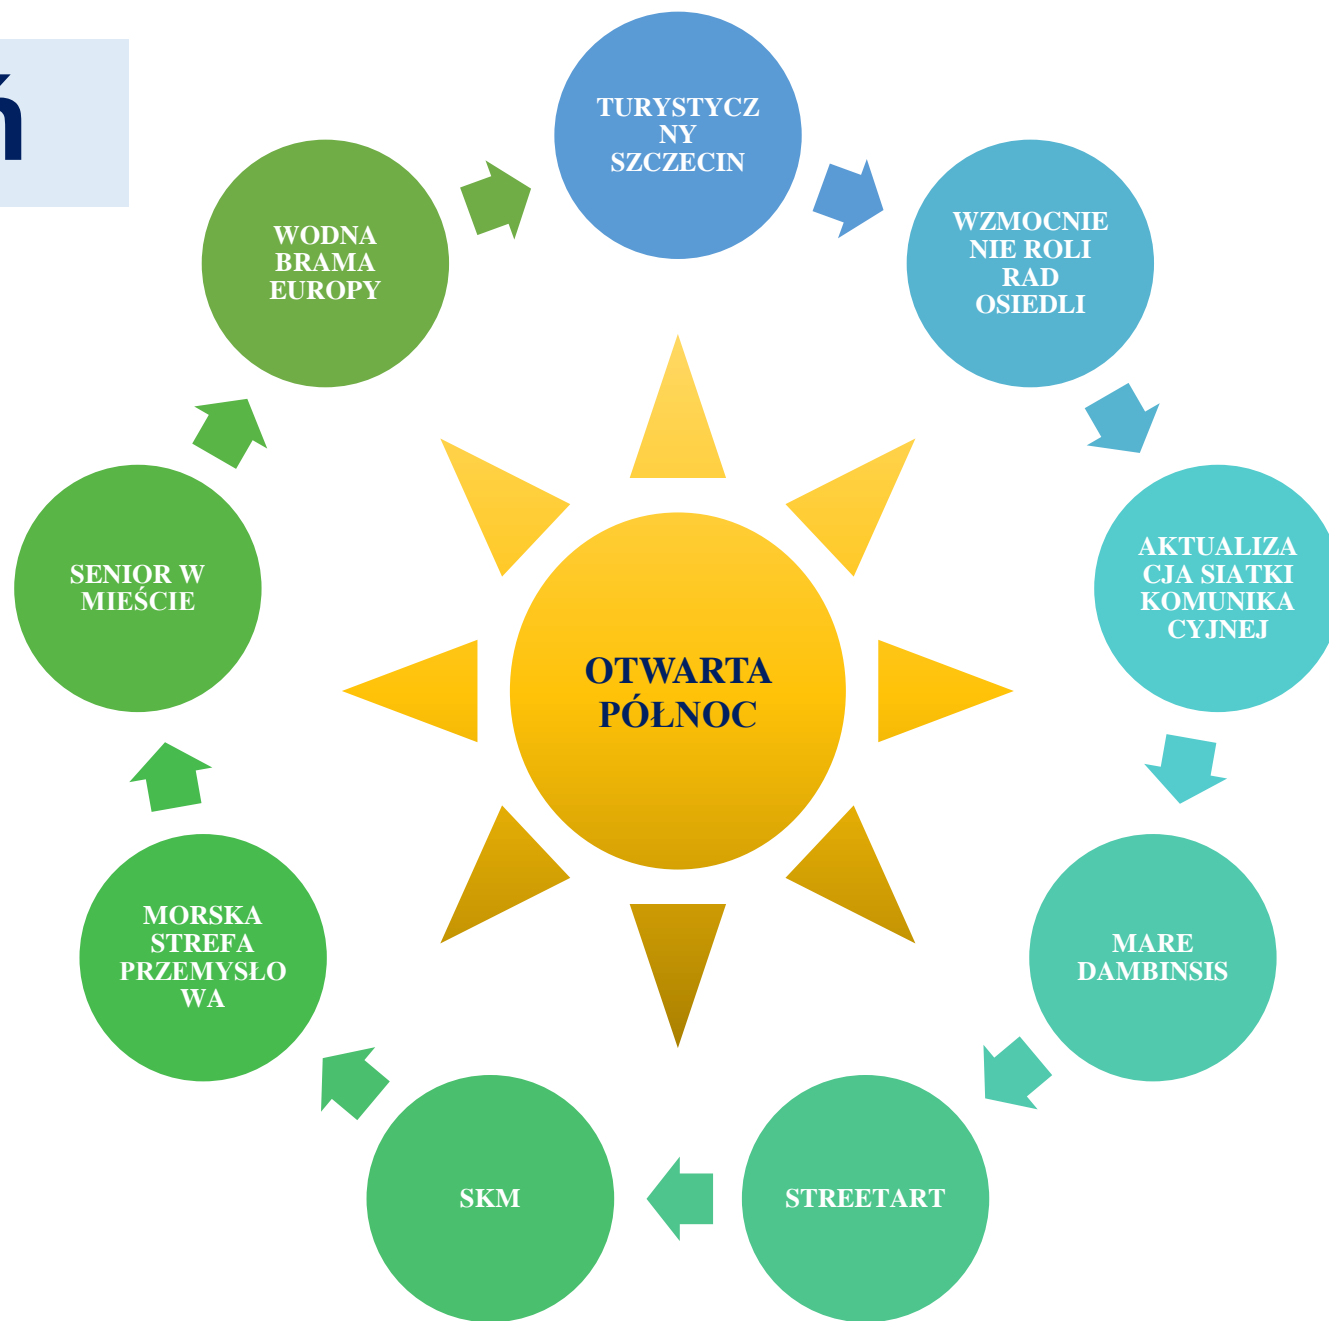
ń

TURYSTYCZNY SZCZECIN

WZMOCNIENIE ROLI RAD OSIEDLI

AKTUALIZACJA SIATKI KOMUNIKACYJNEJ

MARE DAMBINSIS

STREETART

SKM

MORSKA STREFA PRZEMYSŁOWA

SENIOR W MIEŚCIE

WODNA BRAMA EUROPY

OTWARTA PÓŁNOC